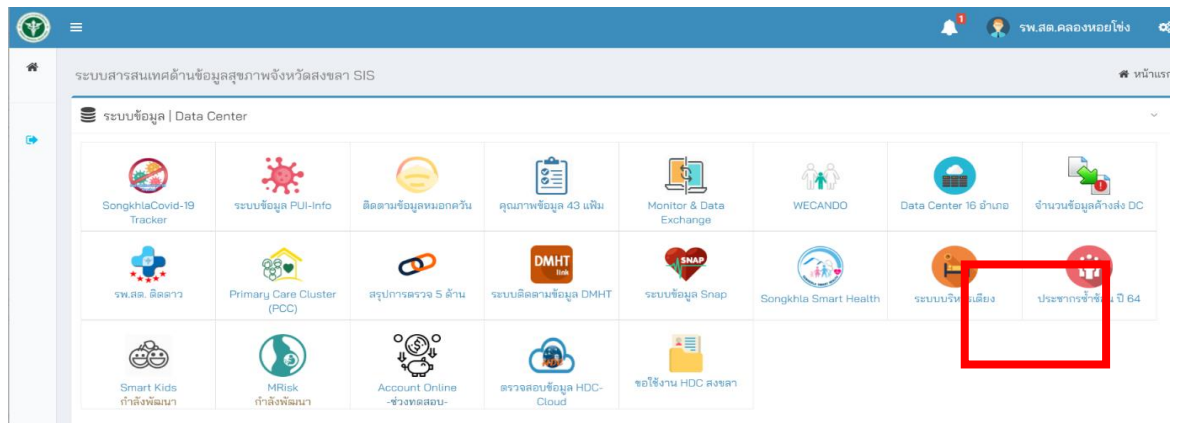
รพ.สต.คลองหอยโข่ง

ระบบสารสนเทศด้านข้อมูลสุขภาพจังหวัดสงขลา SIS

หน้าแรก

ระบบข้อมูล | Data Center

SongkhlaCovid-19 Tracker

ระบบข้อมูล PUI-Info

ติดตามข้อมูลหมอกควัน

คุณภาพข้อมูล 43 แฟ้ม

Monitor & Data Exchange

WECANDO

Data Center 16 อำเภอ

จำนวนข้อมูลค้างส่ง DC

รพ.สต. ติดดาว

Primary Care Cluster (PCC)

สรุปการตรวจ 5 ล้าน

DMHT link

ระบบติดตามข้อมูล DMHT

SNAP

ระบบข้อมูล Snap

Songkhla Smart Health

ระบบบริหารเตียง

ประชากรซ้ำซ้อน ปี 64

Smart Kids กำลังพัฒนา

MRisk กำลังพัฒนา

Account Online -ช่วงทดสอบ-

ตรวจสอบข้อมูล HDC-Cloud

ขอใช้งาน HDC สงขลา